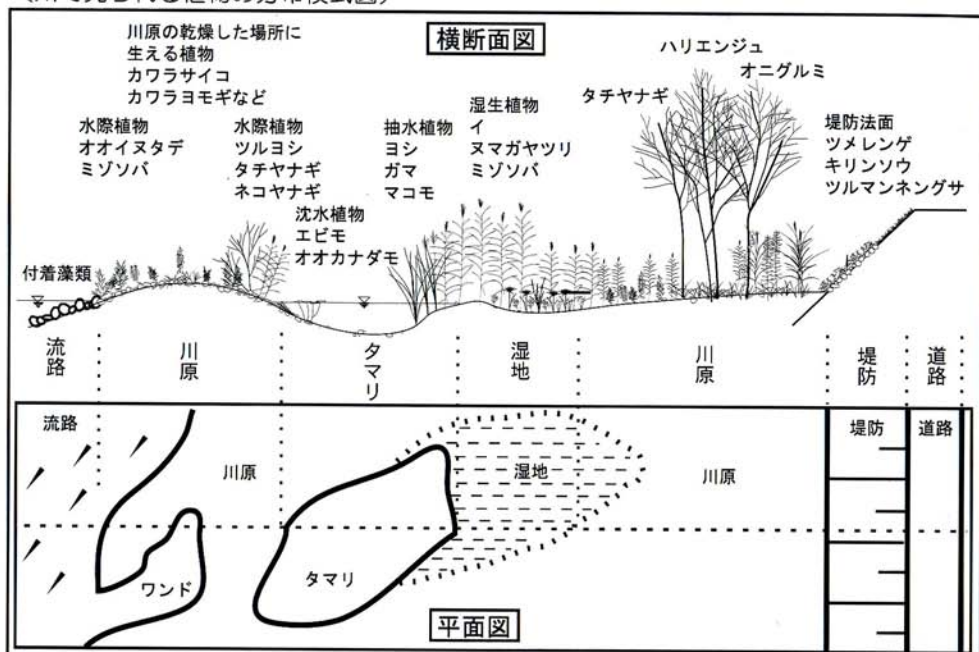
〈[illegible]で見られる植物の分布模式図〉

横断面図

川原の乾燥した場所に
生える植物
カワラサイコ
カワラヨモギなど

水際植物
オオイヌタデ
ミゾソバ

水際植物
ツルヨシ
タチヤナギ
ネコヤナギ

沈水植物
エビモ
オオカナダモ

抽水植物
ヨシ
ガマ
マコモ

湿生植物
イ
ヌマガヤツリ
ミゾソバ

タチヤナギ

ハリエンジュ

オニグルミ

堤防法面
ツメレンゲ
キリンソウ
ツルマンネングサ

付着藻類

流路

川原

タマリ

湿地

川原

堤防

道路

流路

川原

ワンド

タマリ

湿地

川原

堤防

道路

平面図